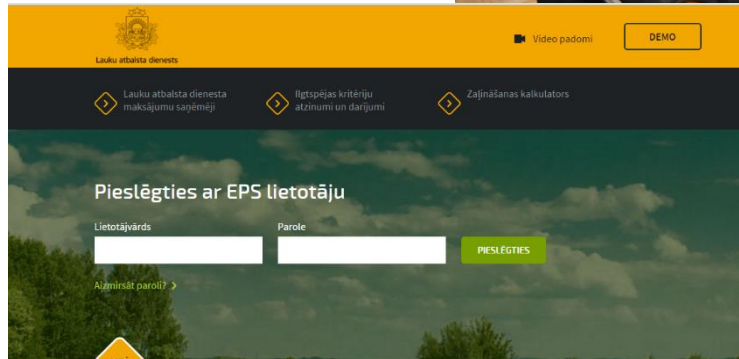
Lauku atbalsta dienests

Video padomi

DEMO

Lauku atbalsta dienesta maksājumu saņēmēji

Ilgtspējas kritēriju atzinumi un darījumi

Zaļināšanas kalkulators

Pieslēgties ar EPS lietotāju

Lietotājvārds

Parole

PIESLĒGTIES

Aizmirsāt paroli?